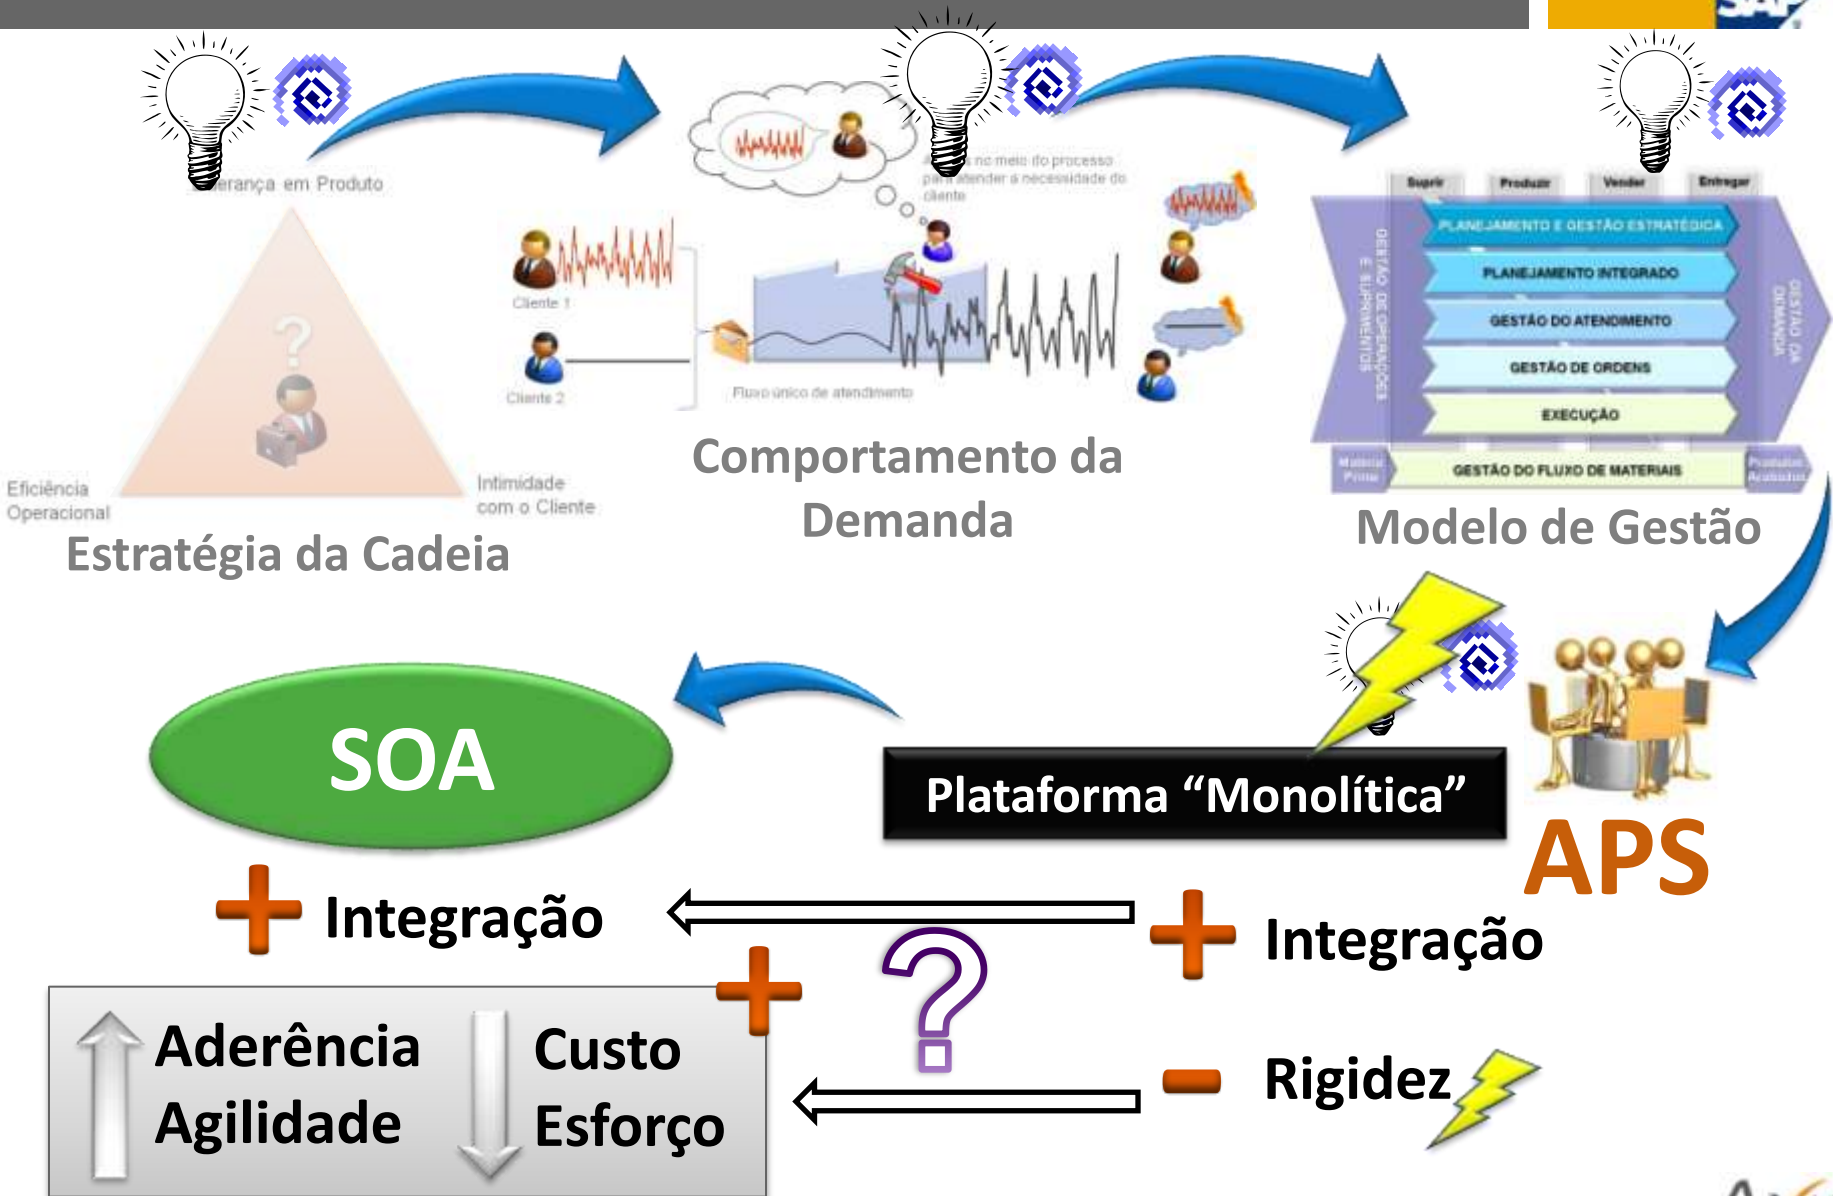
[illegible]erança em Produto

Eficiência Operacional

Intimidade com o Cliente

Estratégia da Cadeia

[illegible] no meio do processo para atender a necessidade do cliente

Cliente 1

Cliente 2

Fluxo único de atendimento

Comportamento da Demanda

Suprir | Produzir | Vender | Entregar

GESTÃO DE OPERAÇÕES E SUPRIMENTOS

PLANEJAMENTO E GESTÃO ESTRATÉGICA

PLANEJAMENTO INTEGRADO

GESTÃO DO ATENDIMENTO

GESTÃO DE ORDENS

EXECUÇÃO

GESTÃO DA DEMANDA

Matéria Prima

GESTÃO DO FLUXO DE MATERIAIS

Produtos Acabados

Modelo de Gestão

SOA

Plataforma "Monolítica"

APS

+ Integração

+ Integração

?

+

Aderência
Agilidade

Custo
Esforço

- Rigidez